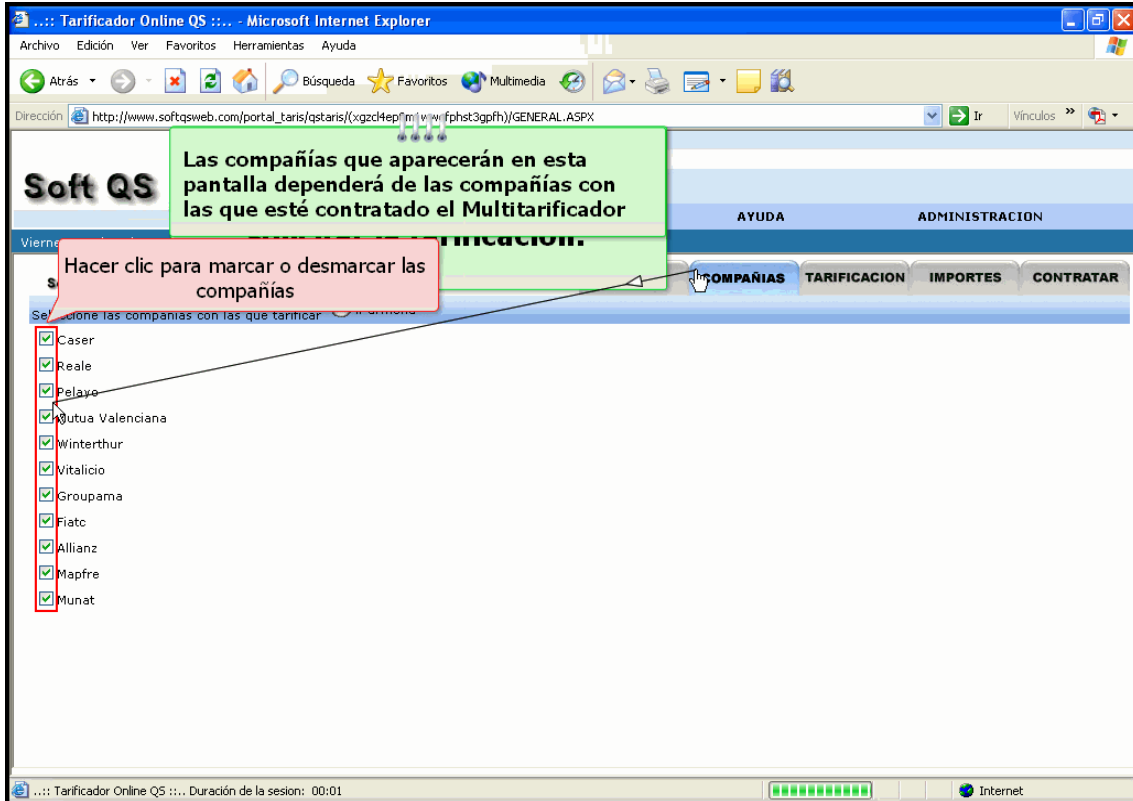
..:: Tarificador Online QS ::.. - Microsoft Internet Explorer

Archivo Edición Ver Favoritos Herramientas Ayuda

Atrás Búsqueda Favoritos Multimedia

Dirección http://www.softqsweb.com/portal_taris/qstaris/(xgzcl4ep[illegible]fphst3gpfh)/GENERAL.ASPX Ir Vínculos

Soft QS

Las compañías que aparecerán en esta pantalla dependerá de las compañías con las que esté contratado el Multitarificador

AYUDA ADMINISTRACION

Vierne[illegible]

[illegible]ificación.

Hacer clic para marcar o desmarcar las compañías

S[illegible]

COMPAÑIAS TARIFICACION IMPORTES CONTRATAR

Sel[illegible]cione las compañías con las que tarificar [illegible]

Caser
Reale
Pelayo
Mutua Valenciana
Winterthur
Vitalicio
Groupama
Fiatc
Allianz
Mapfre
Munat

..:: Tarificador Online QS ::.. Duración de la sesion: 00:01

Internet